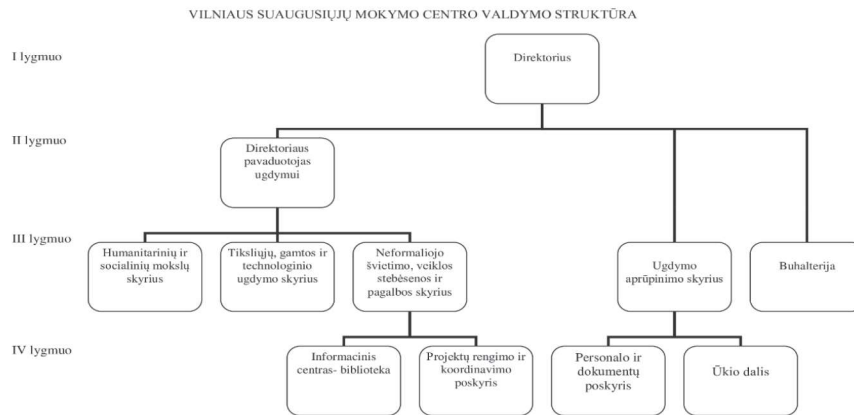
VILNIAUS SUAUGUSIŲJŲ MOKYMO CENTRO VALDYMO STRUKTŪRA

I lygmuo

Direktorius

II lygmuo

Direktoriaus pavaduotojas ugdymui

III lygmuo

Humanitarinių ir socialinių mokslų skyrius

Tikslių, gamtos ir technologinio ugdymo skyrius

Neformaliojo švietimo, veiklos stebėsenos ir pagalbos skyrius

Ugdymo aprūpinimo skyrius

Buhalterija

IV lygmuo

Informacinis centras- biblioteka

Projektų rengimo ir koordinavimo poskyris

Personalo ir dokumentų poskyris

Ūkio dalis